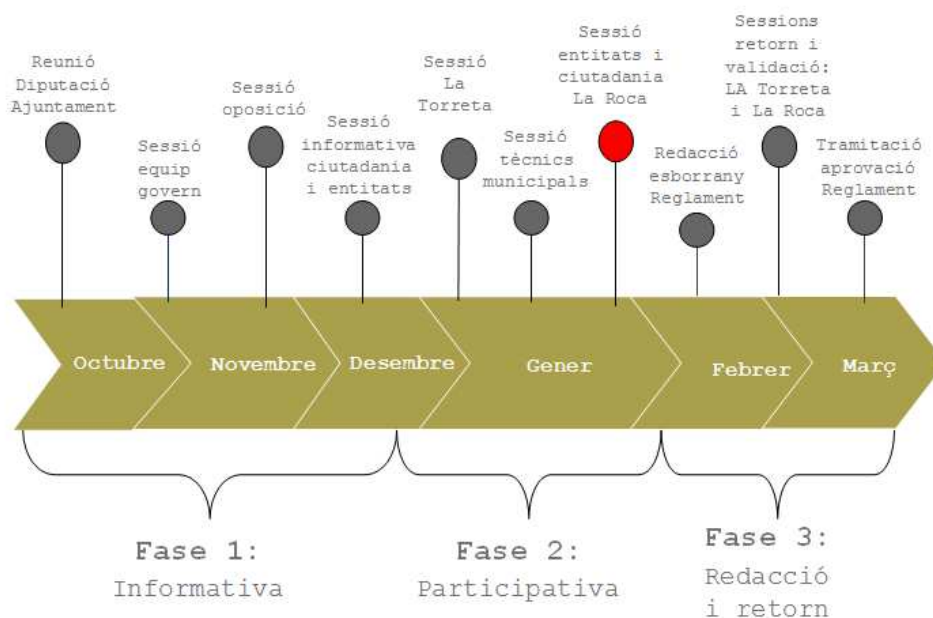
Reunió Diputació Ajuntament

Sessió equip govern

Sessió oposició

Sessió informativa ciutadania i entitats

Sessió La Torreta

Sessió tècnics municipals

Sessió entitats i ciutadania La Roca

Redacció esborrany Reglament

Sessions retorn i validació: LA Torreta i La Roca

Tramitació aprovació Reglament

Octubre

Novembre

Desembre

Gener

Febrer

Març

Fase 1: Informativa

Fase 2: Participativa

Fase 3: Redacció i retorn